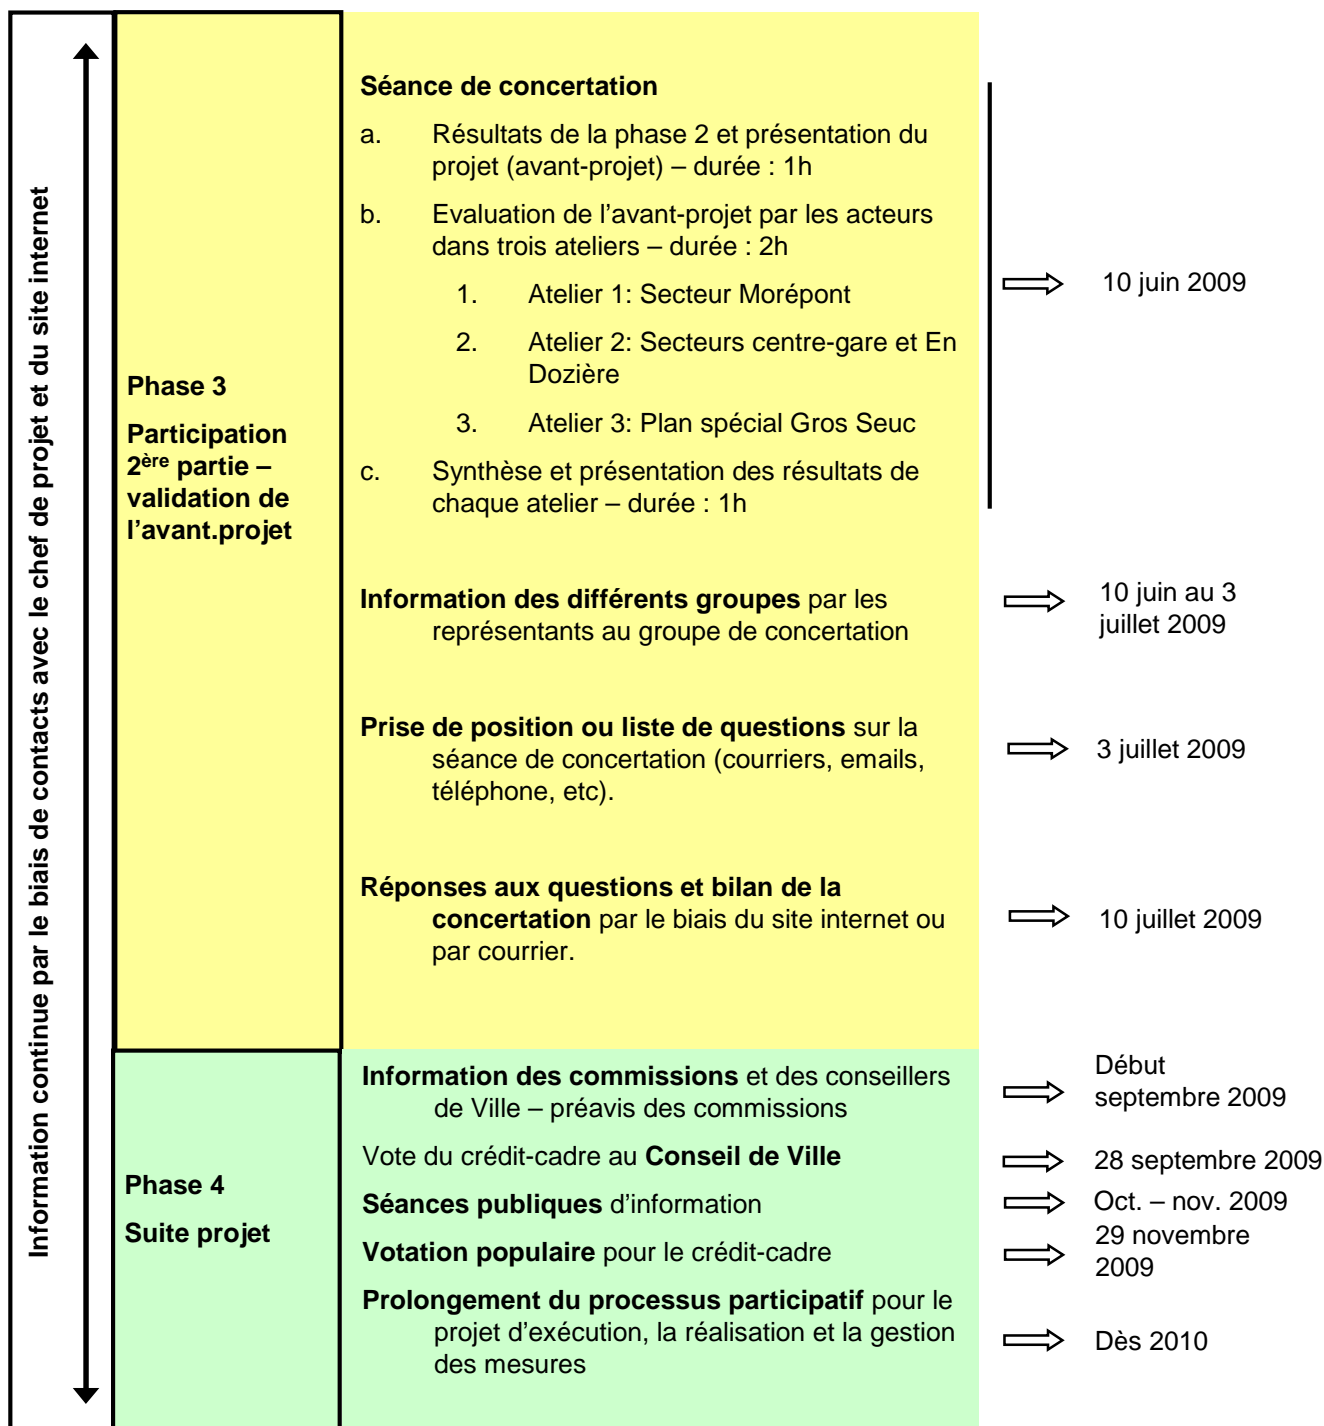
Information continue par le biais de contacts avec le chef de projet et du site internet

Phase 3

Participation 2ère partie – validation de l'avant.projet

Séance de concertation

a. Résultats de la phase 2 et présentation du projet (avant-projet) – durée : 1h

b. Evaluation de l'avant-projet par les acteurs dans trois ateliers – durée : 2h

1. Atelier 1: Secteur Morépont

2. Atelier 2: Secteurs centre-gare et En Dozière

3. Atelier 3: Plan spécial Gros Seuc

c. Synthèse et présentation des résultats de chaque atelier – durée : 1h

10 juin 2009

Information des différents groupes par les représentants au groupe de concertation

10 juin au 3 juillet 2009

Prise de position ou liste de questions sur la séance de concertation (courriers, emails, téléphone, etc).

3 juillet 2009

Réponses aux questions et bilan de la concertation par le biais du site internet ou par courrier.

10 juillet 2009

Phase 4

Suite projet

Information des commissions et des conseillers de Ville – préavis des commissions

Début septembre 2009

Vote du crédit-cadre au Conseil de Ville

28 septembre 2009

Séances publiques d'information

Oct. – nov. 2009

Votation populaire pour le crédit-cadre

29 novembre 2009

Prolongement du processus participatif pour le projet d'exécution, la réalisation et la gestion des mesures

Dès 2010